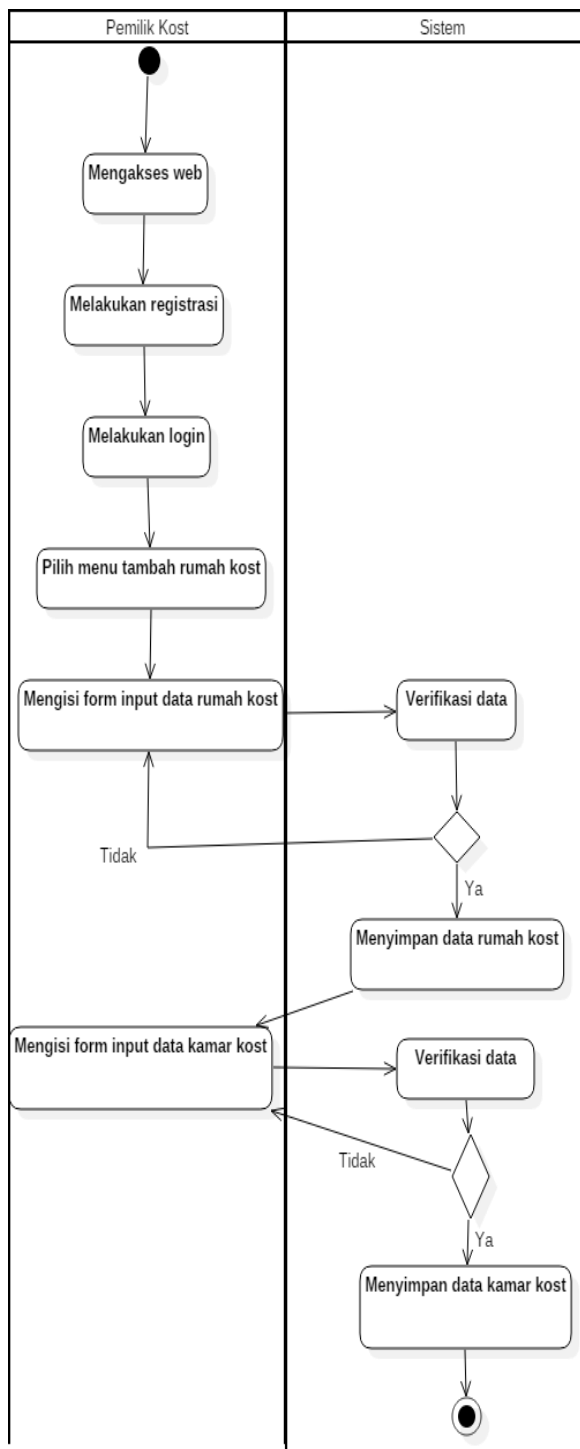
Pemilik Kost

Sistem

Mengakses web

Melakukan registrasi

Melakukan login

Pilih menu tambah rumah kost

Mengisi form input data rumah kost

Verifikasi data

Tidak

Ya

Menyimpan data rumah kost

Mengisi form input data kamar kost

Verifikasi data

Tidak

Ya

Menyimpan data kamar kost